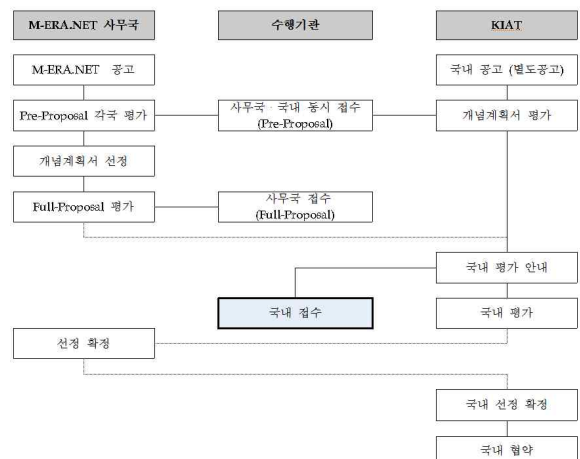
M-ERA.NET 사무국

수행기관

KIAT

M-ERA.NET 공고

국내 공고 (별도공고)

Pre-Proposal 각국 평가

사무국 · 국내 동시 접수 (Pre-Proposal)

개념계획서 평가

개념계획서 선정

Full-Proposal 평가

사무국 접수 (Full-Proposal)

국내 평가 안내

국내 접수

국내 평가

선정 확정

국내 선정 확정

국내 협약